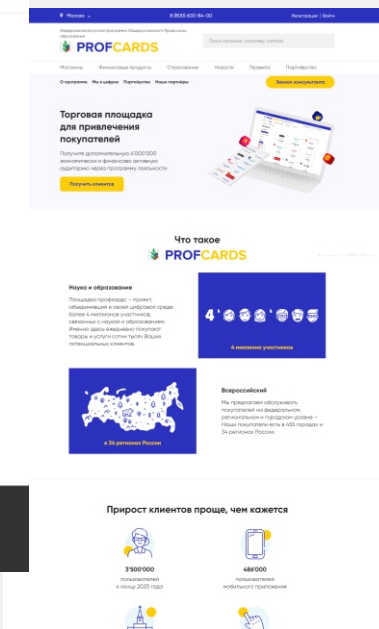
Москва
8 (800) 600-84-00
Регистрация | Войти

Федеральная бонусная программа Общероссийского Профсоюза образования

PROFCARDS

Поиск по магазинам, например: магазин

Магазины
Финансовые продукты
Страхование
Новости
Правила
Партнерство

О программе
Мы в цифрах
Партнерство
Наши партнеры
Звонок консультанта

Торговая площадка для привлечения покупателей

Получите дополнительно 4'000'000 экономически и финансово активную аудиторию через программу лояльности

Получить клиентов

Что такое
PROFCARDS

Наука и образование

Площадка profкардс — проект, объединивший в своей цифровой среде более 4 миллионов участников, связанных с наукой и образованием. Именно здесь ежедневно покупают товары и услуги сотни тысяч Ваших потенциальных клиентов.

4'

4 миллиона участников

в 34 регионах России

Всероссийский

Мы предлагаем обслуживать покупателей на федеральном, региональном и городском уровне — Наши покупатели есть в 455 городах и 34 регионах России.

Прирост клиентов проще, чем кажется

3'500'000
пользователей к концу 2020 года

486'000
пользователей мобильного приложения